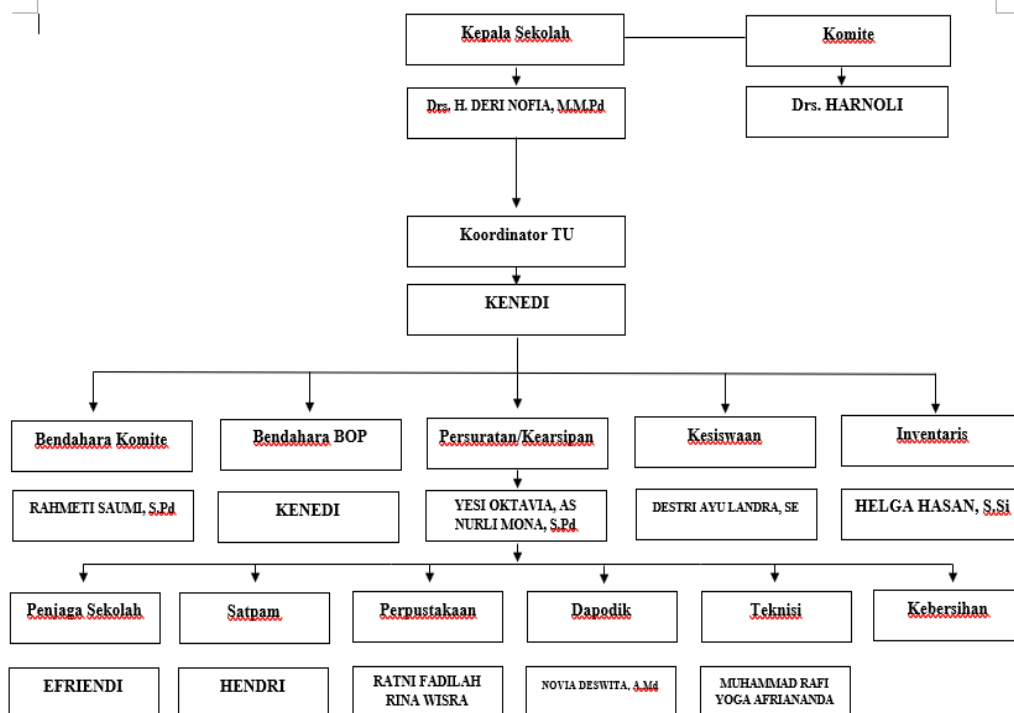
Kepala Sekolah

Komite

Drs. H. DERI NOFIA, M.M.Pd

Drs. HARNOLI

Koordinator TU

KENEDI

Bendahara Komite

RAHMETI SAUMI, S.Pd

Bendahara BOP

KENEDI

Persuratan/Kearsipan

YESI OKTAVIA, AS
NURLI MONA, S.Pd

Kesiswaan

DESTRI AYU LANDRA, SE

Inventaris

HELGA HASAN, S.Si

Penjaga Sekolah

EFRIENDI

Satpam

HENDRI

Perpustakaan

RATNI FADILAH
RINA WISRA

Dapodik

NOVIA DESWITA, A.Md

Teknisi

MUHAMMAD RAFI
YOGA AFRIANANDA

Kebersihan